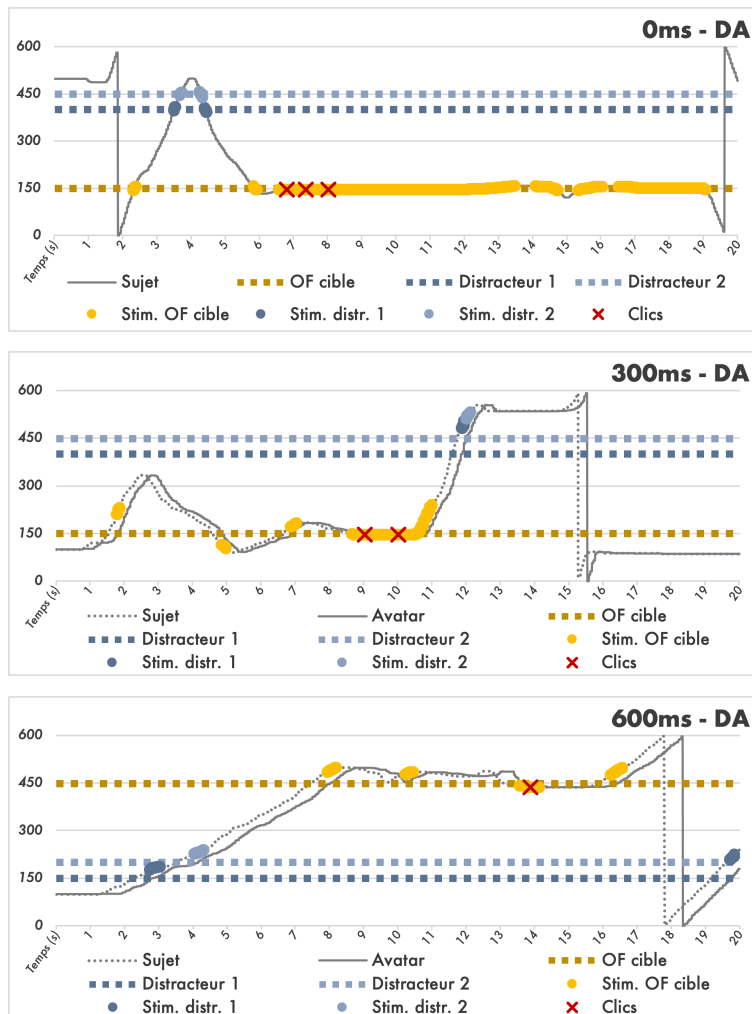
0ms - DA

600
450
300
150
0

Temps (s) 1 2 3 4 5 6 7 8 9 10 11 12 13 14 15 16 17 18 19 20

Sujet
OF cible
Distracteur 1
Distracteur 2
Stim. OF cible
Stim. distr. 1
Stim. distr. 2
Clics

300ms - DA

600
450
300
150
0

Temps (s) 1 2 3 4 5 6 7 8 9 10 11 12 13 14 15 16 17 18 19 20

Sujet
Avatar
OF cible
Distracteur 1
Distracteur 2
Stim. OF cible
Stim. distr. 1
Stim. distr. 2
Clics

600ms - DA

600
450
300
150
0

Temps (s) 1 2 3 4 5 6 7 8 9 10 11 12 13 14 15 16 17 18 19 20

Sujet
Avatar
OF cible
Distracteur 1
Distracteur 2
Stim. OF cible
Stim. distr. 1
Stim. distr. 2
Clics